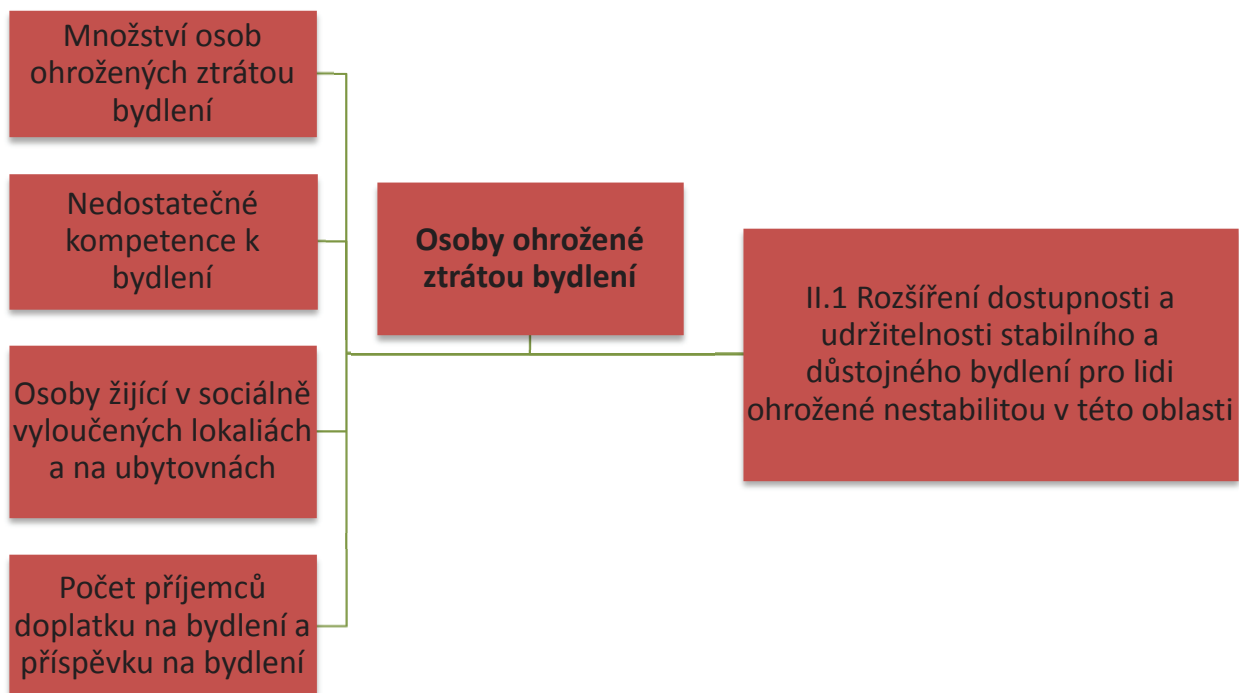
Množství osob ohrožených ztrátou bydlení

Nedostatečné kompetence k bydlení

Osoby žijící v sociálně vyloučených lokaliách a na ubytovnách

Počet příjemců doplatku na bydlení a příspěvku na bydlení

**Osoby ohrožené ztrátou bydlení**

II.1 Rozšíření dostupnosti a udržitelnosti stabilního a důstojného bydlení pro lidi ohrožené nestabilitou v této oblasti